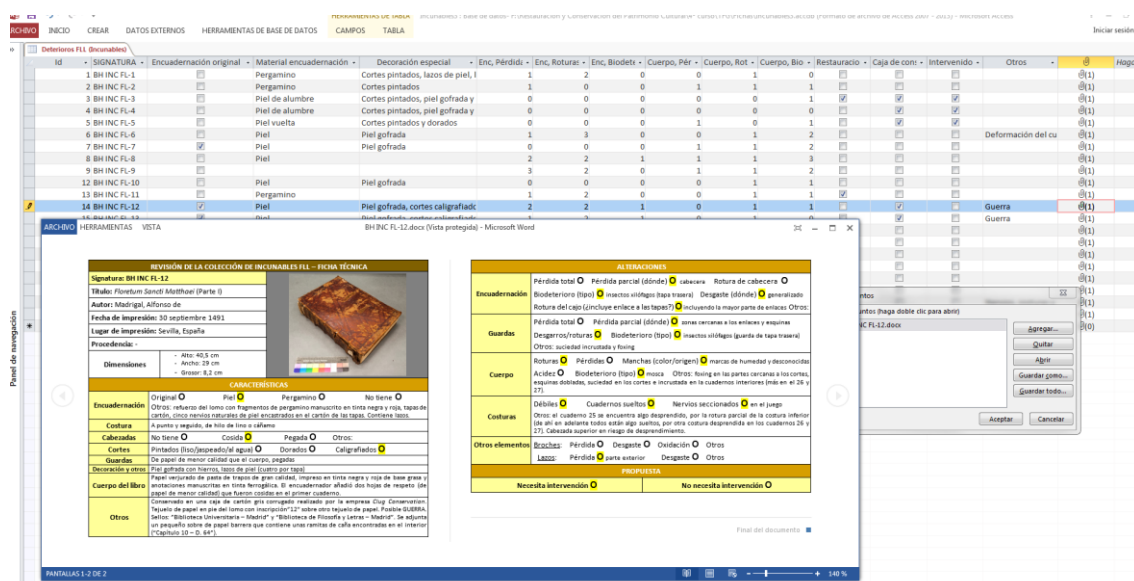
HERRAMIENTAS DE TABLA Incunables : Base de datos- F:\Restauración y Conservación del Patrimonio Cultural\5º curso\TFG\Fichas\Incunables.accdb (Formato de archivo de Access 2007 - 2013) - Microsoft Access

ARCHIVO INICIO CREAR DATOS EXTERNOS HERRAMIENTAS DE BASE DE DATOS CAMPOS TABLA

Iniciar sesión

Deterioros FLL (Incunables)

| Id | SIGNATURA | Encuadernación original | Material encuadernación | Decoración especial | Enc, Pérdida | Enc, Roturas | Enc, Biodete | Cuerpo, Pér | Cuerpo, Rot | Cuerpo, Bio | Restauracio | Caja de con | Intervenido | Otros | | Haga |
|---|---|---|---|---|---|---|---|---|---|---|---|---|---|---|---|---|
| 1 | BH INC FL-1 | | Pergamino | Cortes pintados, lazos de piel, l | 1 | 2 | 0 | 0 | 1 | 0 | | | | | (1) | |
| 2 | BH INC FL-2 | | Pergamino | Cortes pintados | 1 | 0 | 0 | 0 | 1 | 1 | | | | | (1) | |
| 3 | BH INC FL-3 | | Piel de alumbre | Cortes pintados, piel gofrada y | 0 | 0 | 0 | 0 | 0 | 1 | | | | | (1) | |
| 4 | BH INC FL-4 | | Piel de alumbre | Cortes pintados, piel gofrada y | 0 | 0 | 0 | 0 | 0 | 0 | | | | | (1) | |
| 5 | BH INC FL-5 | | Piel vuelta | Cortes pintados y dorados | 0 | 0 | 0 | 0 | 1 | 1 | | | | | (1) | |
| 6 | BH INC FL-6 | | Piel | Piel gofrada | 1 | 3 | 0 | 0 | 1 | 2 | | | | Deformación del cu | (1) | |
| 7 | BH INC FL-7 | | Piel | Piel gofrada | 1 | 2 | 0 | 0 | 1 | 2 | | | | | (1) | |
| 8 | BH INC FL-8 | | Piel | | 2 | 2 | 1 | 1 | 1 | 3 | | | | | (1) | |
| 9 | BH INC FL-9 | | | | 3 | 2 | 0 | 1 | 1 | 2 | | | | | (1) | |
| 12 | BH INC FL-10 | | Piel | Piel gofrada | 0 | 0 | 0 | 0 | 0 | 0 | | | | | (1) | |
| 13 | BH INC FL-11 | | Pergamino | | 1 | 2 | 0 | 0 | 1 | 1 | | | | | (1) | |
| 14 | BH INC FL-12 | | Piel | Piel gofrada, cortes caligrafiad | 2 | 2 | 1 | 0 | 1 | 1 | | | | Guerra | (1) | |

Panel de navegación

ARCHIVO HERRAMIENTAS VISTA

BH INC FL-12.docx (Vista protegida) - Microsoft Word

REVISIÓN DE LA COLECCIÓN DE INCUNABLES FLL – FICHA TÉCNICA

Signatura: BH INC FL-12

Título: Floretum Sancti Matthaei (Parte I)

Autor: Madrigal, Alfonso de

Fecha de impresión: 30 septiembre 1491

Lugar de impresión: Sevilla, España

Procedencia: -

Dimensiones - Alto: 40,5 cm - Ancho: 29 cm - Grosor: 8,2 cm

CARACTERÍSTICAS

Encuadernación: Original Piel Pergamino No tiene. Otros: refuerzo del lomo con fragmentos de pergamino manuscrito en tinta negra y roja, tapas de cartón, cinco nervios naturales de piel encadrados en el cartón de las tapas. Contiene lazos.

Costura: A punto y seguido, de hilo de lino o cáñamo

Cabezadas: No tiene Cosida Pegada Otros:

Cortes: Pintados (liso/jaspeado/al agua) Dorados Caligrafiados

Guardas: De papel de menor calidad que el cuerpo, pegadas

Decoración y otros: Piel gofrada con hierros, lazos de piel (cuatro por tapa)

Cuerpo del libro: Papel verjurado de pasta de trapos de gran calidad, impreso en tinta negra y roja de base grasa y anotaciones manuscritas en tinta ferrogálica. El encuadernador añadió dos hojas de respeto (de papel de menor calidad) que fueron cosidas en el primer cuaderno.

Otros: Conservado en una caja de cartón gris corrugado realizado por la empresa Cwg Conservation. Tejuelo de papel en pie del lomo con inscripción"12" sobre otro tejuelo de papel. Posible GUERRA. Sellos: "Biblioteca Universitaria – Madrid" y "Biblioteca de Filosofía y Letras – Madrid". Se adjunta un pequeño sobre de papel barrera que contiene unas ramitas de café encontradas en el interior ("Capítulo 10 – D. 64").

ALTERACIONES

Encuadernación: Pérdida total Pérdida parcial (dónde) cabecera Rotura de cabecera. Biodeterioro (tipo) insectos xilófagos (tapa trasera) Desgaste (dónde) generalizado. Rotura del capo (¿incluye enlace a las tapas?) incluyendo la mayor parte de enlaces Otros:

Guardas: Pérdida total Pérdida parcial (dónde) zonas cercanas a los enlaces y esquinas. Desgarros/roturas Biodeterioro (tipo) insectos xilófagos (guarda de tapa trasera). Otros: suciedad incrustada y foxing

Cuerpo: Roturas Pérdidas Manchas (color/origen) marcas de humedad y desconocidas. Acidez Biodeterioro (tipo) mosca Otros: foxing en las partes cercanas a los cortes, esquinas dobladas, suciedad en los cortes e incrustada en la cuadernos interiores (más en el 26 y 27).

Costuras: Débiles Cuadernos sueltos Nervios seccionados en el juego. Otros: el cuaderno 25 se encuentra algo desprendido, por la rotura parcial de la costura inferior (de ahí en adelante todos están algo sueltos, por estar la costura desprendida en los cuadernos 26 y 27). Cabezada superior en riesgo de desprendimiento.

Otros elementos: Broches: Pérdida Desgaste Oxidación Otros. Lazos: Pérdida parte exterior Desgaste Otros

PROPUESTA

Necesita intervención | No necesita intervención

Final del documento

PANTALLAS 1-2 DE 2 140 %

ntos
ntos (haga doble clic para abrir)
NC FL-12.docx
Agregar...
Quitar
Abrir
Guardar como...
Guardar todo...
Aceptar Cancelar